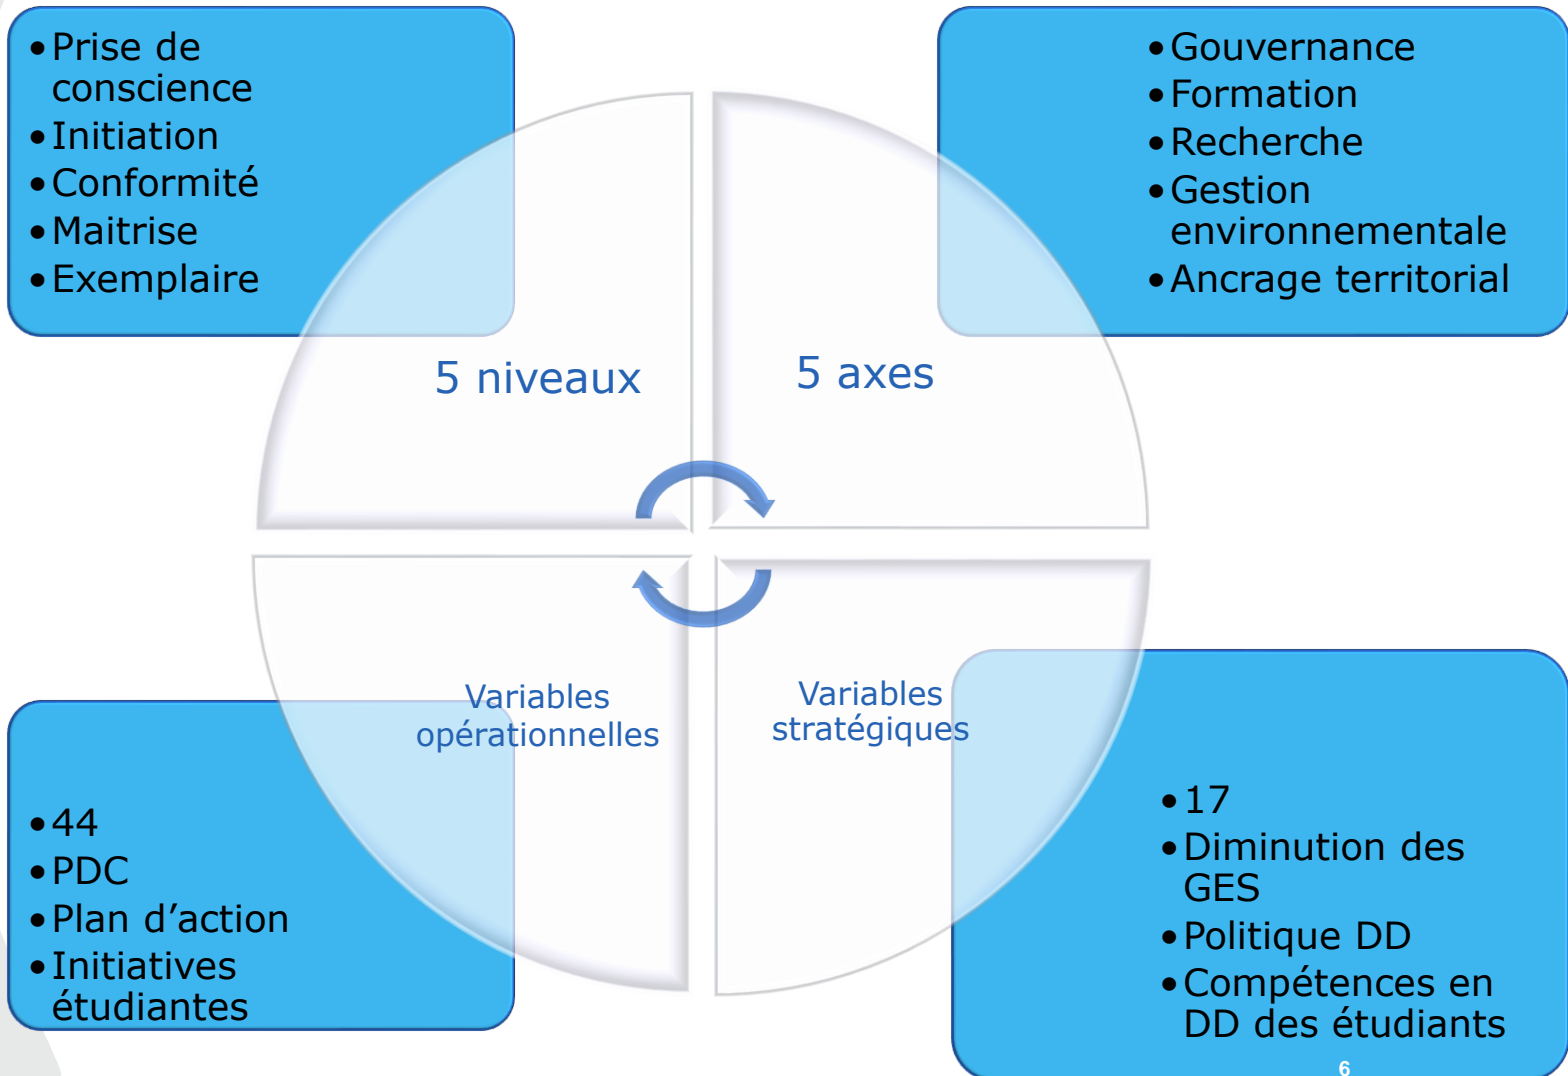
- Prise de conscience
- Initiation
- Conformité
- Maitrise
- Exemplaire

- Gouvernance
- Formation
- Recherche
- Gestion environnementale
- Ancrage territorial

5 niveaux

5 axes

Variables opérationnelles

Variables stratégiques

- 44
- PDC
- Plan d'action
- Initiatives étudiantes

- 17
- Diminution des GES
- Politique DD
- Compétences en DD des étudiants

6